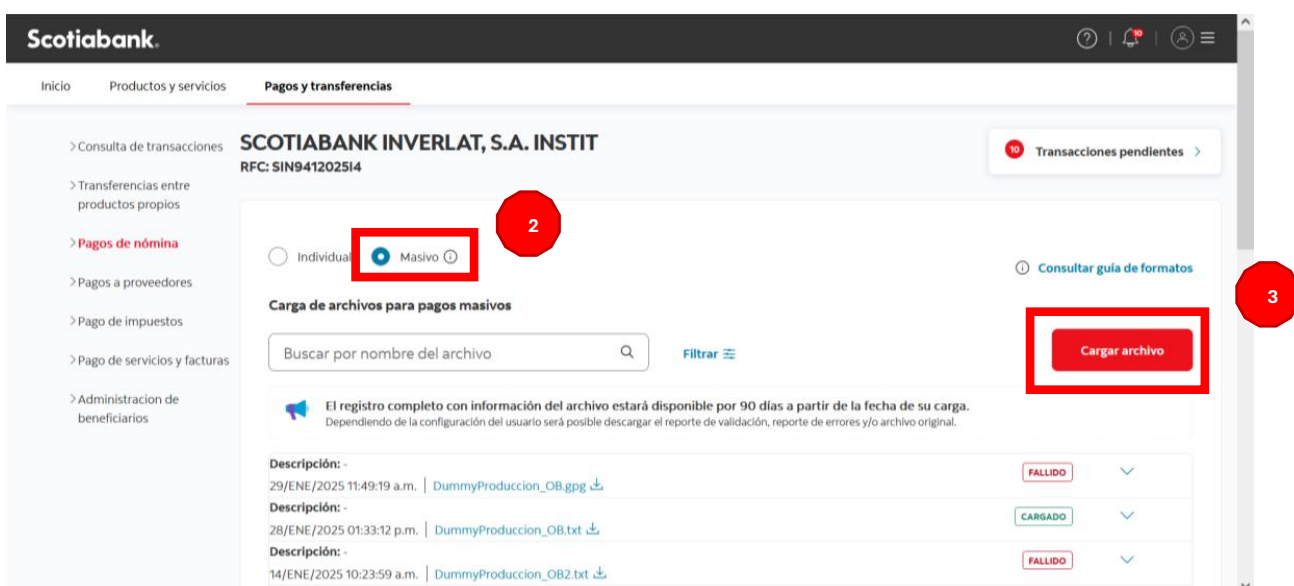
Scotiabank.

10

Inicio Productos y servicios Pagos y transferencias

> Consulta de transacciones

> Transferencias entre productos propios

> Pagos de nómina

> Pagos a proveedores

> Pago de impuestos

> Pago de servicios y facturas

> Administracion de beneficiarios

SCOTIABANK INVERLAT, S.A. INSTIT
RFC: SIN9412025I4

10 Transacciones pendientes >

2

Individual Masivo ⓘ

ⓘ Consultar guía de formatos

3

Carga de archivos para pagos masivos

Buscar por nombre del archivo

Filtrar

Cargar archivo

El registro completo con información del archivo estará disponible por 90 días a partir de la fecha de su carga.
Dependiendo de la configuración del usuario será posible descargar el reporte de validación, reporte de errores y/o archivo original.

Descripción: -
29/ENE/2025 11:49:19 a.m. | DummyProduccion_OB.gpg
FALLIDO

Descripción: -
28/ENE/2025 01:33:12 p.m. | DummyProduccion_OB.txt
CARGADO

Descripción: -
14/ENE/2025 10:23:59 a.m. | DummyProduccion_OB2.txt
FALLIDO